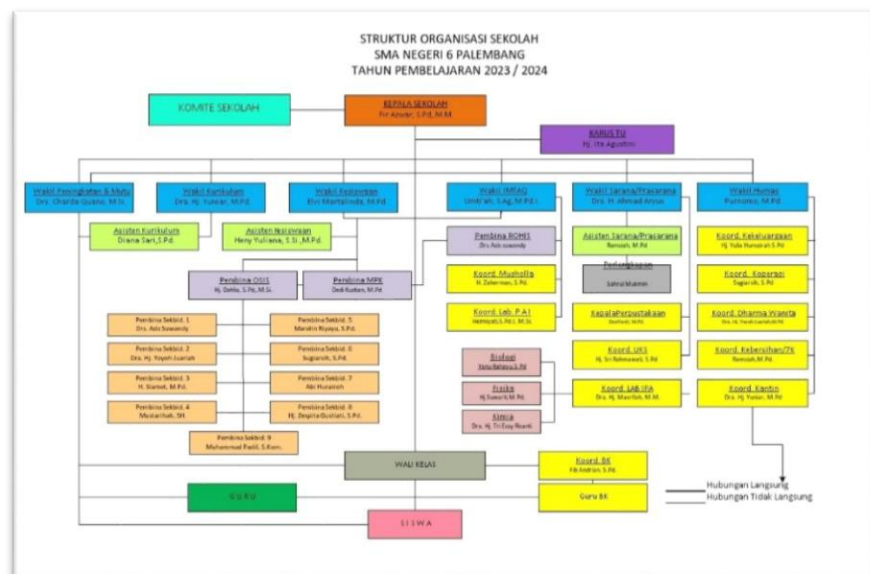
STRUKTUR ORGANISASI SEKOLAH
SMA NEGERI 6 PALEMBANG
TAHUN PEMBELAJARAN 2023 / 2024

KOMITE SEKOLAH

KEPALA SEKOLAH
Fri Anwar, S.Pd, M.M.

KARUS TU
Hj. Ita Agustini

Wakil Peningkatan & Mutu
Drs. Charida Qusno, M.Si.

Wakil Kurikulum
Drs. Hj. Yunear, M.Pd.

Wakil Kesiswaan
Elvi Martalinda, M.Pd

Wakil IMTAQ
Umidi Wi, S.Ag, M.Pd.I

Wakil Sarana/Prasarana
Drs. H. Ahmad Arsyo

Wakil Humas
Purnomo, M.Pd

Asisten Kurikulum
Diana Sari, S.Pd.

Asisten Kesiswaan
Heny Yuliana, S.Si., M.Pd.

Pembina ROHIS
Drs. Ade Suwandy

Asisten Sarana/Prasarana
Ramolah, M.Pd

Koord. Kekeluargaan
Hj. Yulia Humairah S.Pd

Pembina OSIS
Hj. Dehla, S.Pd., M.Si.

Pembina MPK
Dedi Kurban, M.Pd

Koord. Musholla
H. Zakerman, S.Pd

Perlengkapan
Safrial Mukmin

Koord. Koperasi
Sugiarsih, S.Pd

Koord. Lab. P.A.I
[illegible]

KepalaPerpustakaan
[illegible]

Koord. Dharma Wanita
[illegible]

Pembina Sekbid. 1
Drs. Ade Suwandy

Pembina Sekbid. 5
Mandin Riyaya, S.Pd.

Pembina Sekbid. 2
Drs. Hj. Yoyoh Juariah

Pembina Sekbid. 6
Sugiarsih, S.Pd.

Pembina Sekbid. 3
H. Slamet, M.Pd.

Pembina Sekbid. 7
Abi Hunaisah

Pembina Sekbid. 4
Mustaribah, SH.

Pembina Sekbid. 8
Hj. Zespita Gustiati, S.Pd.

Pembina Sekbid. 9
Muhammad Fadli, S.Kom.

Biologi
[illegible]

Fisika
Hj.Suwarti,M.Pd.

Kimia
Drs. Hj. Tri Essy Reanti

Koord. UKS
Hj. Sri Rahmawati, S.Pd

Koord. Kebersihan/7K
Ramolah, M.Pd

Koord. LAB IPA
Drs. Hj. Mastilah, M.M.

Koord. Kantin
Drs. Hj. Yunar, M.Pd

WALI KELAS

Koord. BK
Fiki Andrian, S.Pd

GURU

Guru BK

SISWA

Hubungan Langsung
Hubungan Tidak Langsung